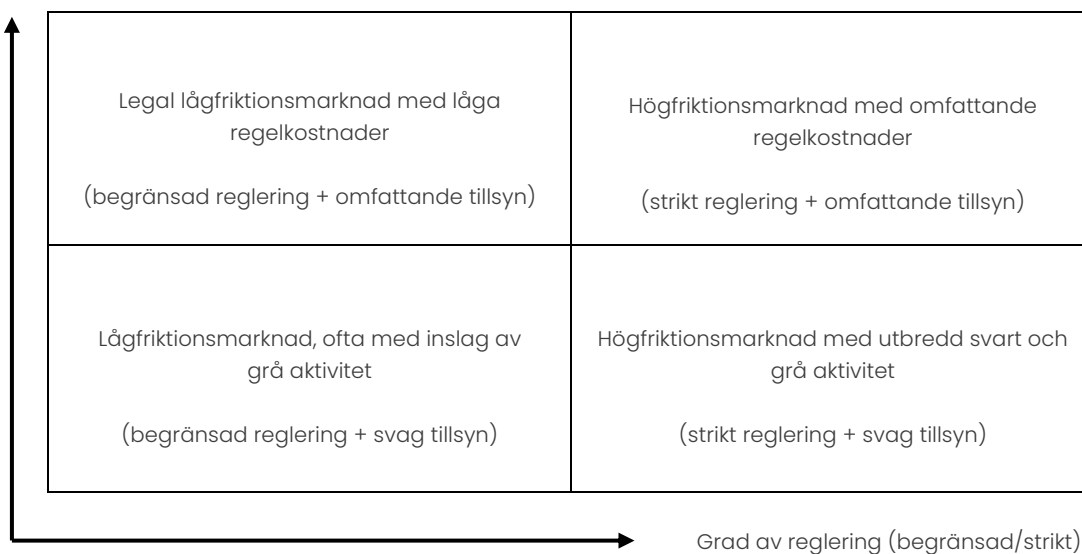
| | |
|---|---|
| Legal lågfriktionsmarknad med låga regelkostnader<br><br>(begränsad reglering + omfattande tillsyn) | Högfriktionsmarknad med omfattande regelkostnader<br><br>(strikt reglering + omfattande tillsyn) |
| Lågfriktionsmarknad, ofta med inslag av grå aktivitet<br><br>(begränsad reglering + svag tillsyn) | Högfriktionsmarknad med utbredd svart och grå aktivitet<br><br>(strikt reglering + svag tillsyn) |

Grad av reglering (begränsad/strikt)